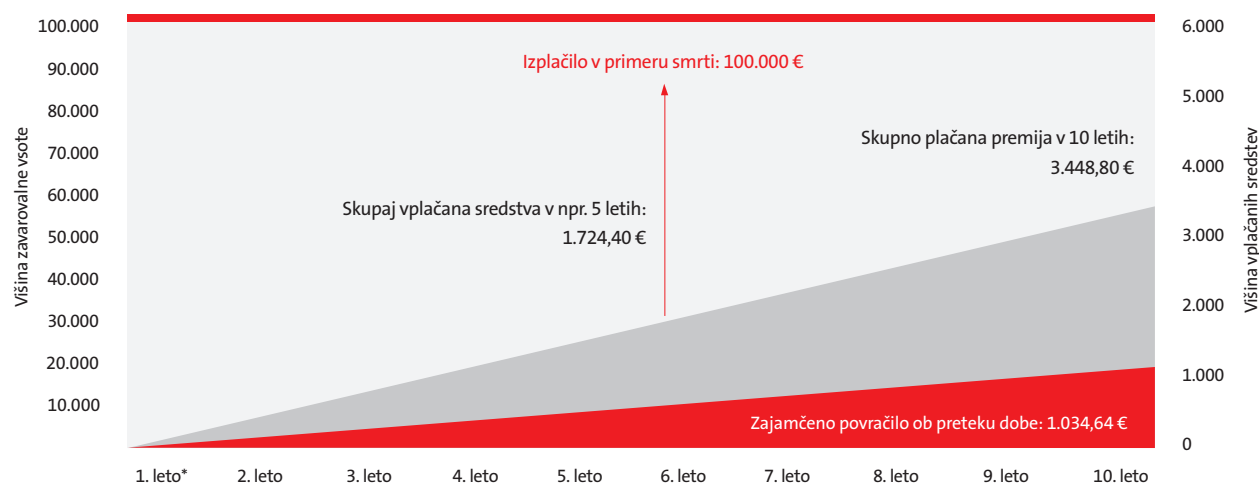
Višina zavarovalne vsote

100.000
90.000
80.000
70.000
60.000
50.000
40.000
30.000
20.000
10.000

Izplačilo v primeru smrti: 100.000 €

Skupno plačana premija v 10 letih:
3.448,80 €

Skupaj vplačana sredstva v npr. 5 letih:
1.724,40 €

Zajamčeno povračilo ob preteku dobe: 1.034,64 €

Višina vplačanih sredstev

6.000
5.000
4.000
3.000
2.000
1.000
0

1. leto* 2. leto 3. leto 4. leto 5. leto 6. leto 7. leto 8. leto 9. leto 10. leto